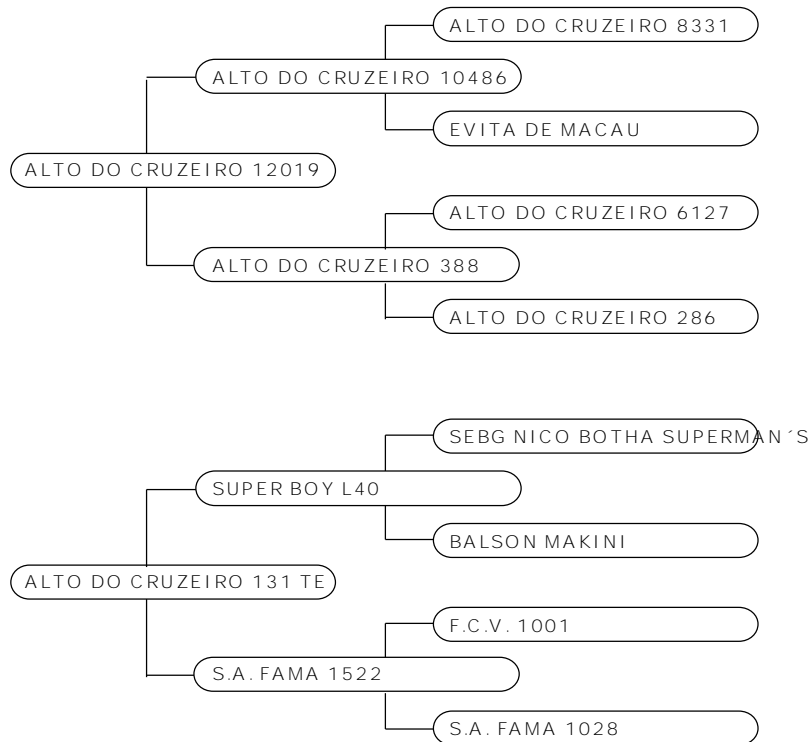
ALTO DO CRUZEIRO 8331

ALTO DO CRUZEIRO 10486

EVITA DE MACAU

ALTO DO CRUZEIRO 12019

ALTO DO CRUZEIRO 6127

ALTO DO CRUZEIRO 388

ALTO DO CRUZEIRO 286

SEBG NICO BOTHA SUPERMAN´S

SUPER BOY L40

BALSON MAKINI

ALTO DO CRUZEIRO 131 TE

F.C.V. 1001

S.A. FAMA 1522

S.A. FAMA 1028